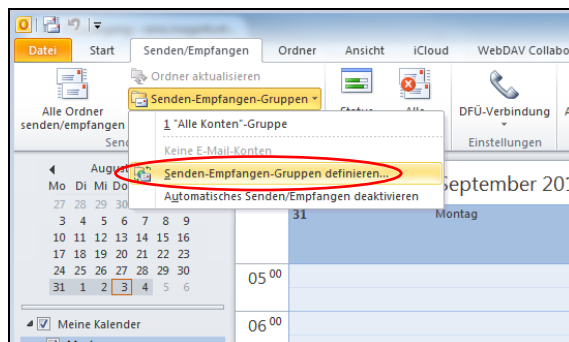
Datei Start Senden/Empfangen Ordner Ansicht iCloud WebDAV Collabo

Alle Ordner senden/empfangen

Send

Ordner aktualisieren

Senden-Empfangen-Gruppen

Status

Alle

DFÜ-Verbindung

Einstellungen

1 "Alle Konten"-Gruppe

Keine E-Mail-Konten

Senden-Empfangen-Gruppen definieren...

Automatisches Senden/Empfangen deaktivieren

August

| Mo | Di | Mi | Do | | | |
|---|---|---|---|---|---|---|
| 27 | 28 | 29 | 30 | | | |
| 3 | 4 | 5 | 6 | 7 | 8 | 9 |
| 10 | 11 | 12 | 13 | 14 | 15 | 16 |
| 17 | 18 | 19 | 20 | 21 | 22 | 23 |
| 24 | 25 | 26 | 27 | 28 | 29 | 30 |
| 31 | 1 | 2 | 3 | 4 | 5 | 6 |

September 201

31

Montag

$05^{00}$

$06^{00}$

Meine Kalender